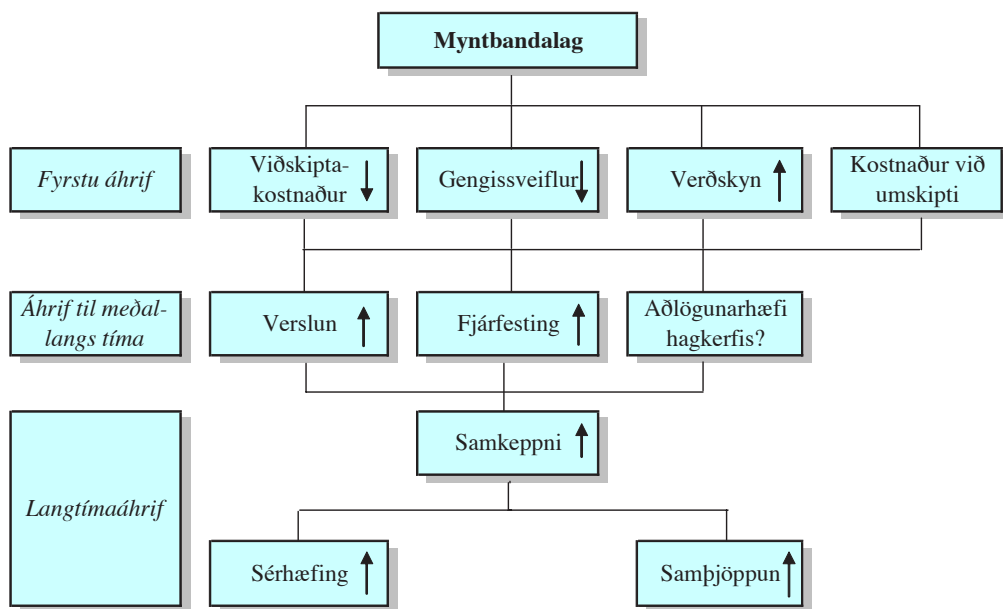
Myntbandalag

Fyrstu áhrif

Viðskiptakostnaður ↓

Gengissveiflur ↓

Verðskyn ↑

Kostnaður við umskipti

Áhrif til meðallangs tíma

Verslun ↑

Fjárfesting ↑

Aðlögunarhæfi hagkerfis?

Langtímaáhrif

Samkeppni ↑

Sérhæfing ↑

Samþjöppun ↑